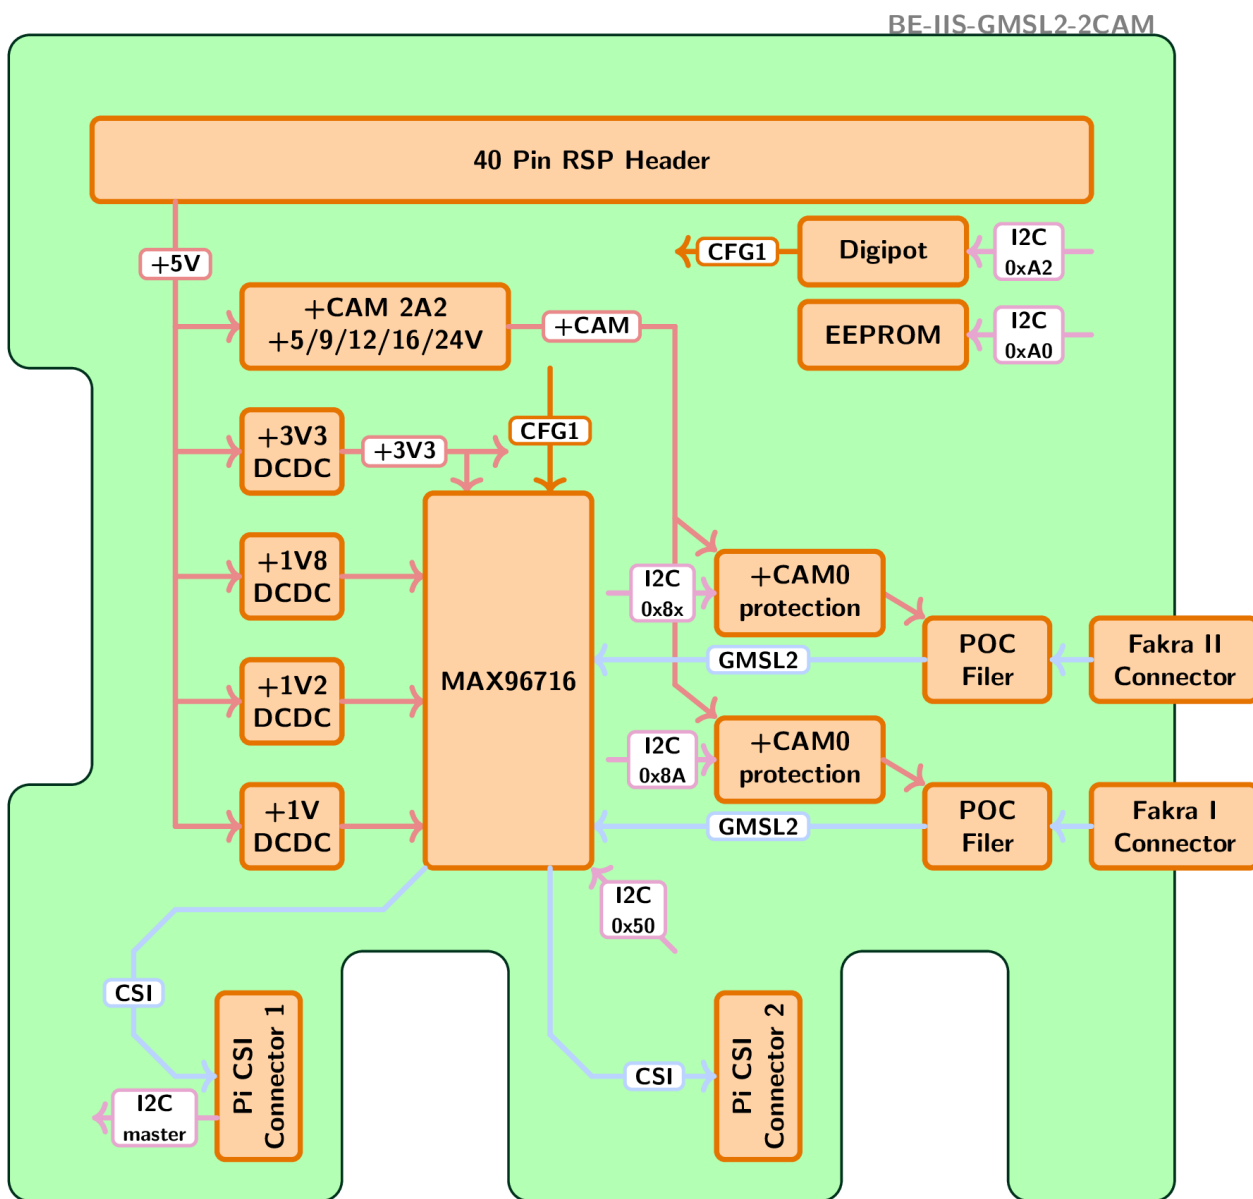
BE-IIS-GMSL2-2CAM

40 Pin RSP Header

+5V

CFG1

Digipot

I2C 0xA2

EEPROM

I2C 0xA0

+CAM 2A2 +5/9/12/16/24V

+CAM

+3V3 DCDC

+3V3

CFG1

+1V8 DCDC

MAX96716

I2C 0x8x

+CAM0 protection

POC Filer

Fakra II Connector

GMSL2

+1V2 DCDC

I2C 0x8A

+CAM0 protection

POC Filer

Fakra I Connector

+1V DCDC

GMSL2

I2C 0x50

CSI

Pi CSI Connector 1

I2C master

CSI

Pi CSI Connector 2